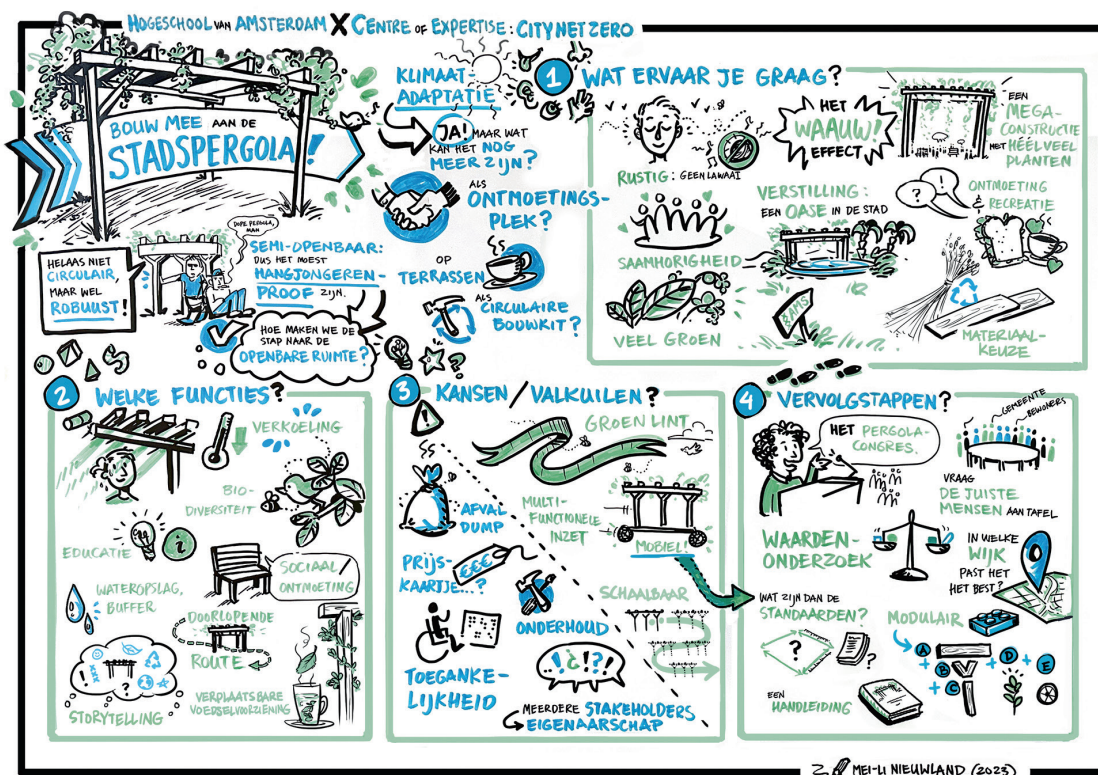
HOGESCHOOL VAN AMSTERDAM X CENTRE OF EXPERTISE: CITY NET ZERO

BOUW MEE AAN DE STADSPERGOLA!

KLIMAAT-ADAPTATIE

JA! MAAR WAT KAN HET NOG MEER ZIJN?

ALS ONTMOETINGSPLEK?

OP TERRASSEN

ALS CIRCULAIRE BOUWKIT?

HELAAS NIET CIRCULAIR, MAAR WEL ROBUUST!

DOPE PERGOLA, MAN

SEMI-OPENBAAR: DUS HET MOEST HANGJONGERENPROOF ZIJN.

HOE MAKEN WE DE STAP NAAR DE OPENBARE RUIMTE?

1 WAT ERVAAR JE GRAAG?

RUSTIG: GEEN LAWAAI

HET WAAUW! EFFECT

EEN MEGA-CONSTRUCTIE MET HEEL VEEL PLANTEN

VERSTILLING: EEN OASE IN DE STAD

ONTMOETING & RECREATIE

SAAMHORIGHEID

VEEL GROEN

BAMBOE

MATERIAALKEUZE

2 WELKE FUNCTIES?

VERKOELING

BIO-DIVERSITEIT

EDUCATIE

SOCIAAL/ONTMOETING

WATEROPSLAG, BUFFER

DOORLOPENDE ROUTE

STORYTELLING

VERPLAATSBARE VOEDSELVOORZIENING

3 KANSEN/VALKUILEN?

GROEN LINT

AFVAL DUMP

MULTI-FUNCTIONELE INZET

MOBIEL!

PRIJSKAARTJE...?

€€€

SCHAALBAAR

ONDERHOUD

TOEGANKELIJKHEID

..¿!?!

MEERDERE STAKEHOLDERS EIGENAARSCHAP

4 VERVOLGSTAPPEN?

HET PERGOLA-CONGRES.

GEMEENTE BEWONERS

VRAAG DE JUISTE MENSEN AAN TAFEL

WAARDEN-ONDERZOEK

IN WELKE WIJK PAST HET HET BEST?

WAT ZIJN DAN DE STANDAARDEN?

MODULAIR

A B C D E

EEN HANDLEIDING

MEI-LI NIEUWLAND (2023)